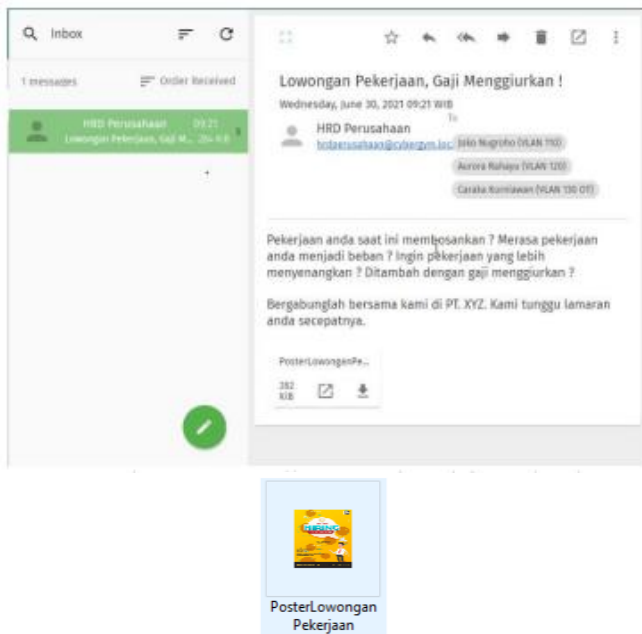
Inbox

1 messages

Order Received

HRD Perusahaan 09:21
Lowongan Pekerjaan, Gaji M... 264 KiB

Lowongan Pekerjaan, Gaji Menggiurkan !

Wednesday, June 30, 2021 09:21 WIB

HRD Perusahaan
hrdperusahaan@cybergym.local

To

Joko Nugroho (VLAN 110)

Aurora Rahayu (VLAN 120)

Caraka Kurniawan (VLAN 130 OT)

Pekerjaan anda saat ini membosankan ? Merasa pekerjaan anda menjadi beban ? Ingin pekerjaan yang lebih menyenangkan ? Ditambah dengan gaji menggiurkan ?

Bergabunglah bersama kami di PT. XYZ. Kami tunggu lamaran anda secepatnya.

PosterLowonganPe...

282 KiB

PosterLowongan Pekerjaan